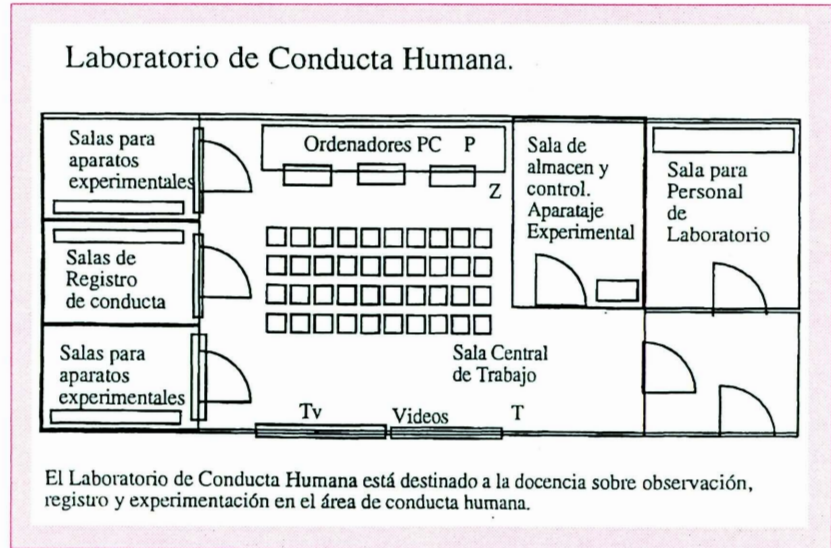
Laboratorio de Conducta Humana.

Salas para aparatos experimentales

Ordenadores PC P

Z

Sala de almacen y control. Aparataje Experimental

Sala para Personal de Laboratorio

Salas de Registro de conducta

Salas para aparatos experimentales

Sala Central de Trabajo

Tv

Videos

T

El Laboratorio de Conducta Humana está destinado a la docencia sobre observación, registro y experimentación en el área de conducta humana.